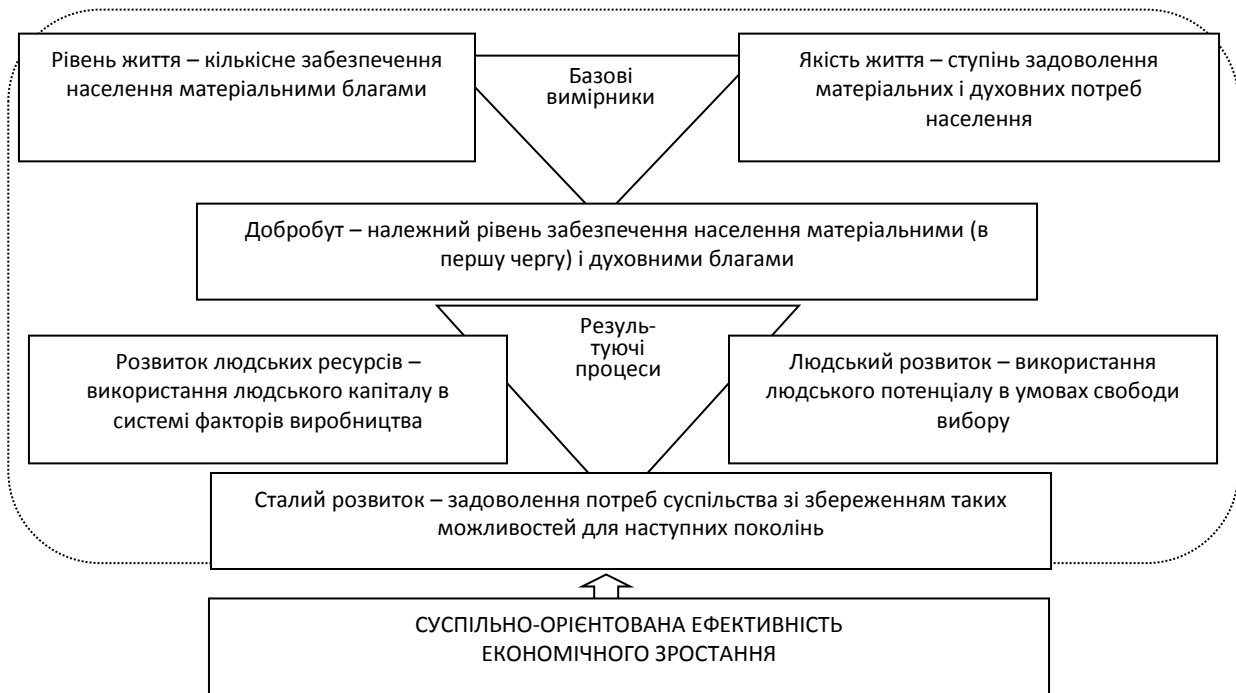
Рівень життя – кількісне забезпечення населення матеріальними благами

Базові вимірники

Якість життя – ступінь задоволення матеріальних і духовних потреб населення

Добробут – належний рівень забезпечення населення матеріальними (в першу чергу) і духовними благами

Розвиток людських ресурсів – використання людського капіталу в системі факторів виробництва

Результуючі процеси

Людський розвиток – використання людського потенціалу в умовах свободи вибору

Сталий розвиток – задоволення потреб суспільства зі збереженням таких можливостей для наступних поколінь

СУСПІЛЬНО-ОРІЄНТОВАНА ЕФЕКТИВНІСТЬ ЕКОНОМІЧНОГО ЗРОСТАННЯ